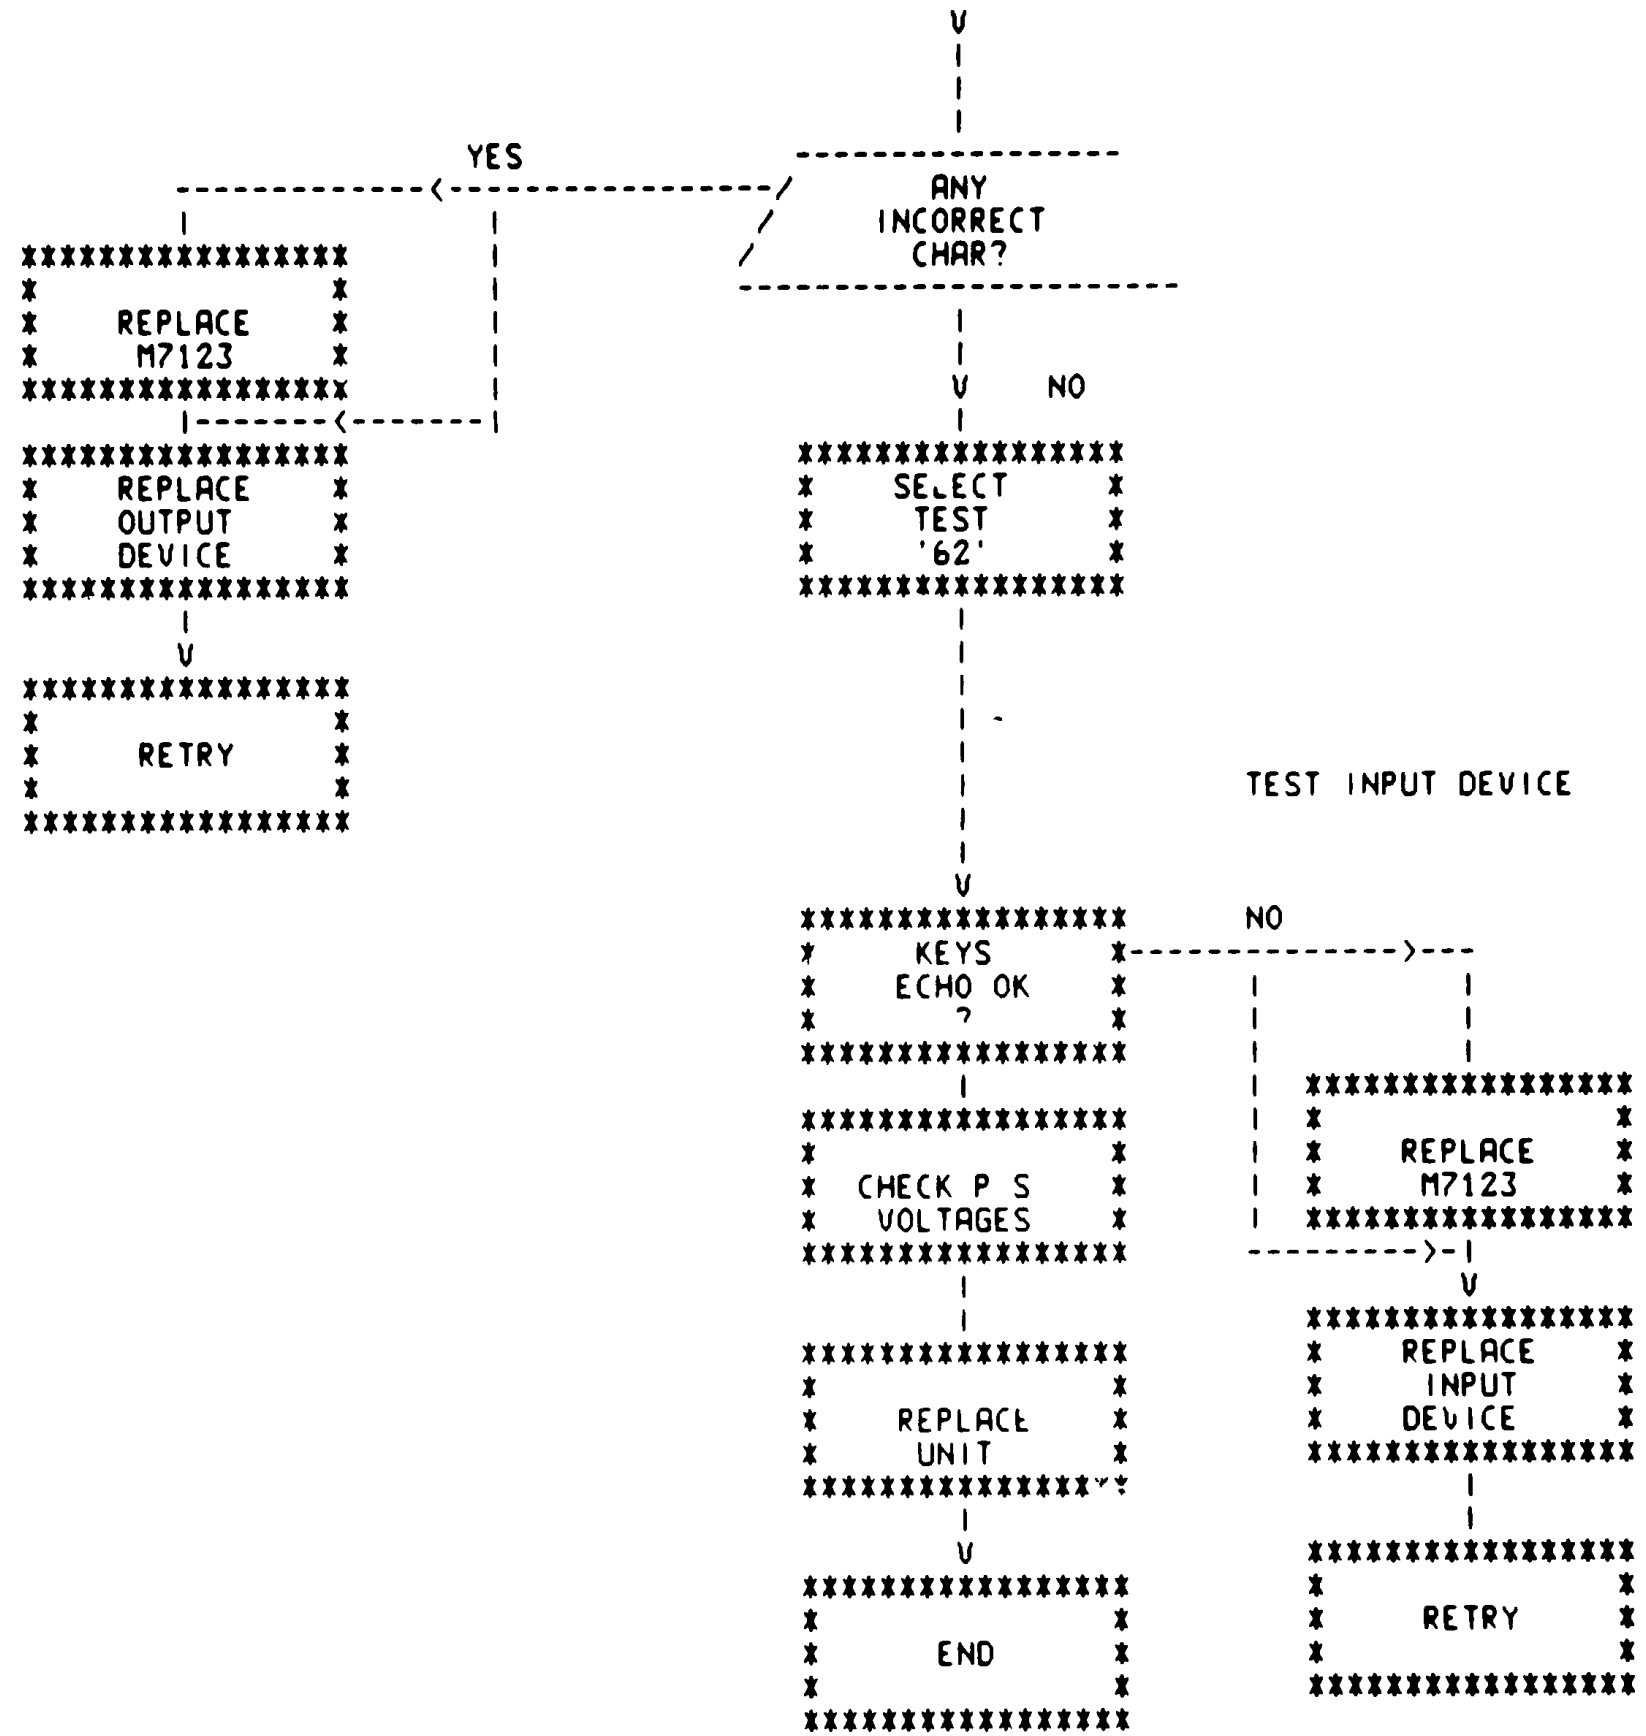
YES

ANY INCORRECT CHAR?

REPLACE M7123

NO

REPLACE OUTPUT DEVICE

SELECT TEST '62'

RETRY

TEST INPUT DEVICE

NO

KEYS ECHO OK ?

REPLACE M7123

CHECK P S VOLTAGES

REPLACE INPUT DEVICE

REPLACE UNIT

RETRY

END